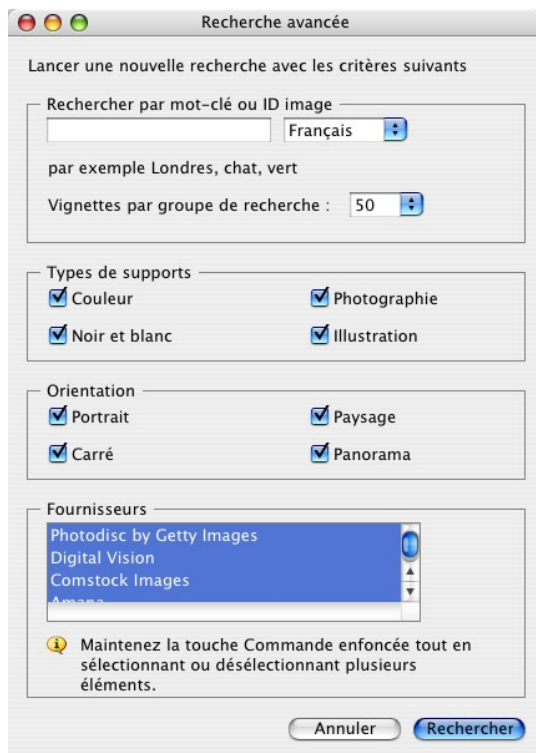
Recherche avancée

Lancer une nouvelle recherche avec les critères suivants

Rechercher par mot-clé ou ID image

Français

par exemple Londres, chat, vert

Vignettes par groupe de recherche : 50

Types de supports

Couleur

Photographie

Noir et blanc

Illustration

Orientation

Portrait

Paysage

Carré

Panorama

Fournisseurs

Photodisc by Getty Images
Digital Vision
Comstock Images
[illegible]

Maintenez la touche Commande enfoncée tout en sélectionnant ou désélectionnant plusieurs éléments.

Annuler

Rechercher